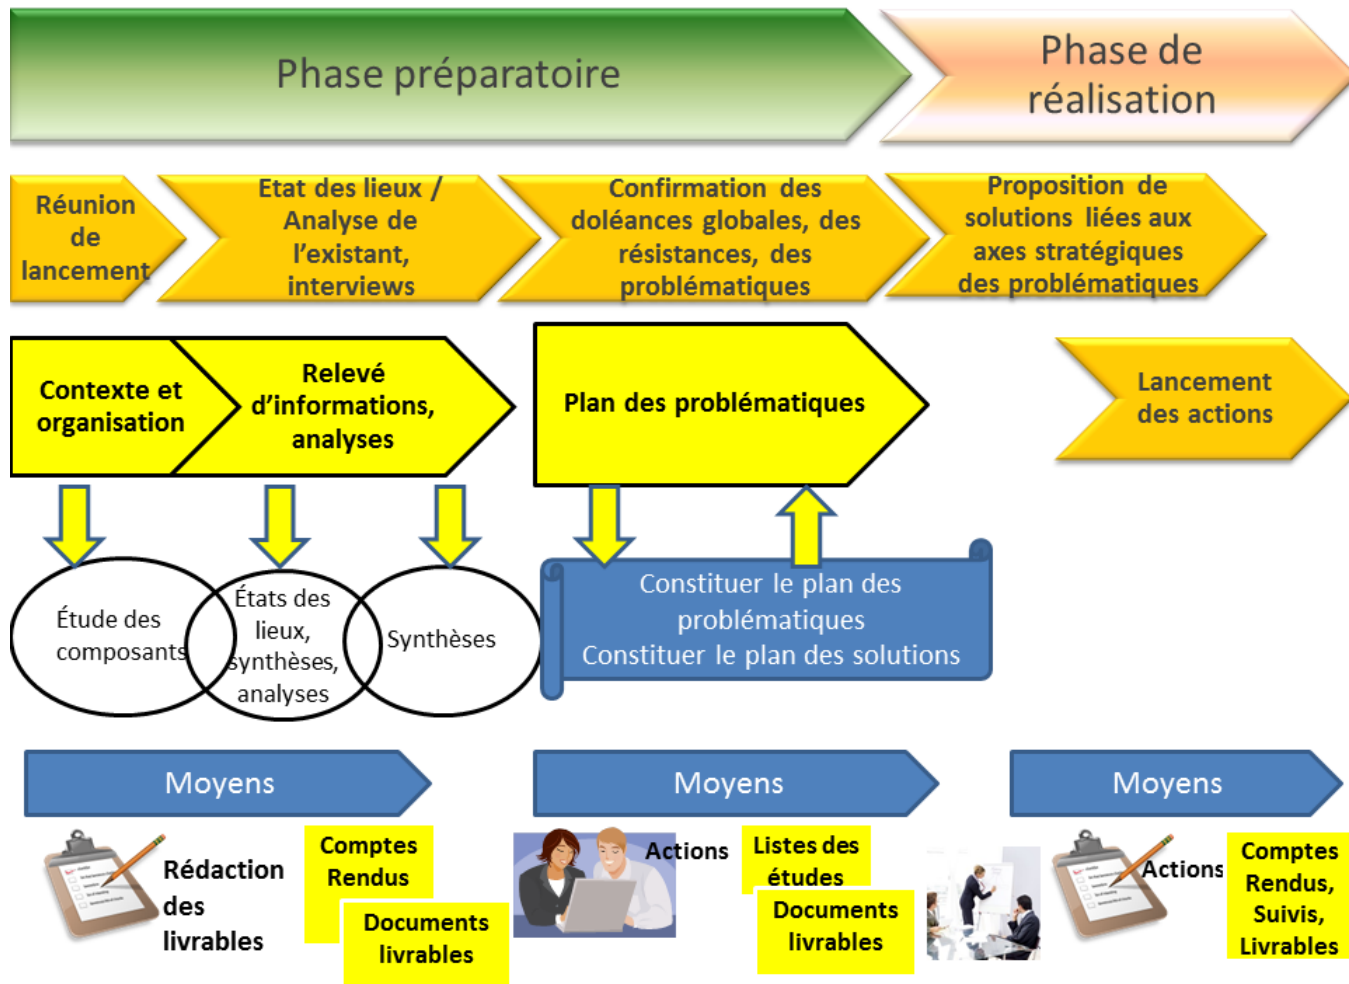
Phase préparatoire

Phase de réalisation

Réunion de lancement

Etat des lieux / Analyse de l'existant, interviews

Confirmation des doléances globales, des résistances, des problématiques

Proposition de solutions liées aux axes stratégiques des problématiques

Contexte et organisation

Relevé d'informations, analyses

Plan des problématiques

Lancement des actions

Étude des composants

États des lieux, synthèses, analyses

Synthèses

Constituer le plan des problématiques
Constituer le plan des solutions

Moyens

Moyens

Moyens

Rédaction des livrables

Comptes Rendus

Documents livrables

Actions

Listes des études

Documents livrables

Actions

Comptes Rendus, Suivis, Livrables